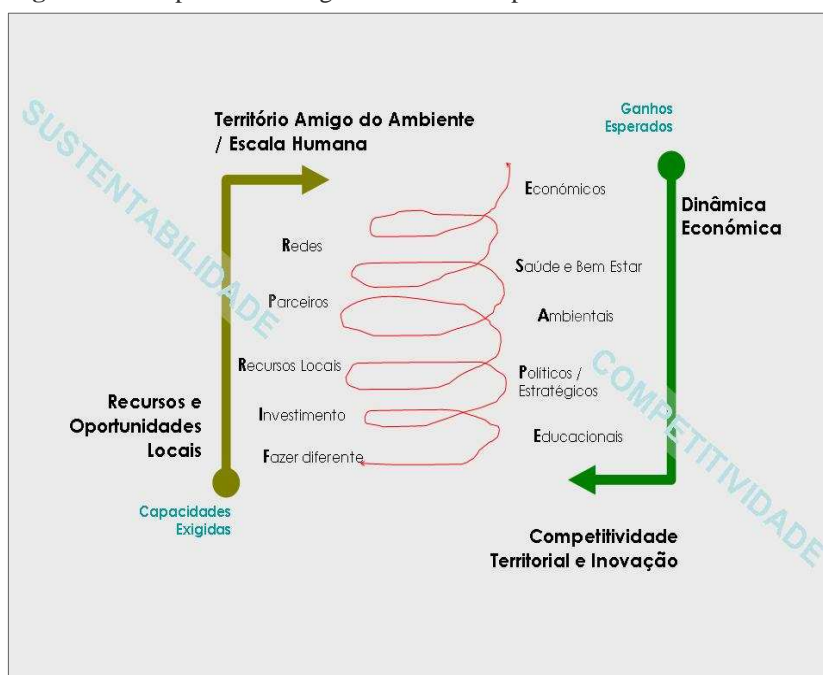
SUSTENTABILIDADE

Território Amigo do Ambiente / Escala Humana

Ganhos Esperados

Dinâmica Económica

Económicos

Redes

Saúde e Bem Estar

Parceiros

Ambientais

Recursos Locais

Políticos / Estratégicos

COMPETITIVIDADE

Recursos e Oportunidades Locais

Investimento

Educacionais

Fazer diferente

Capacidades Exigidas

Competitividade Territorial e Inovação